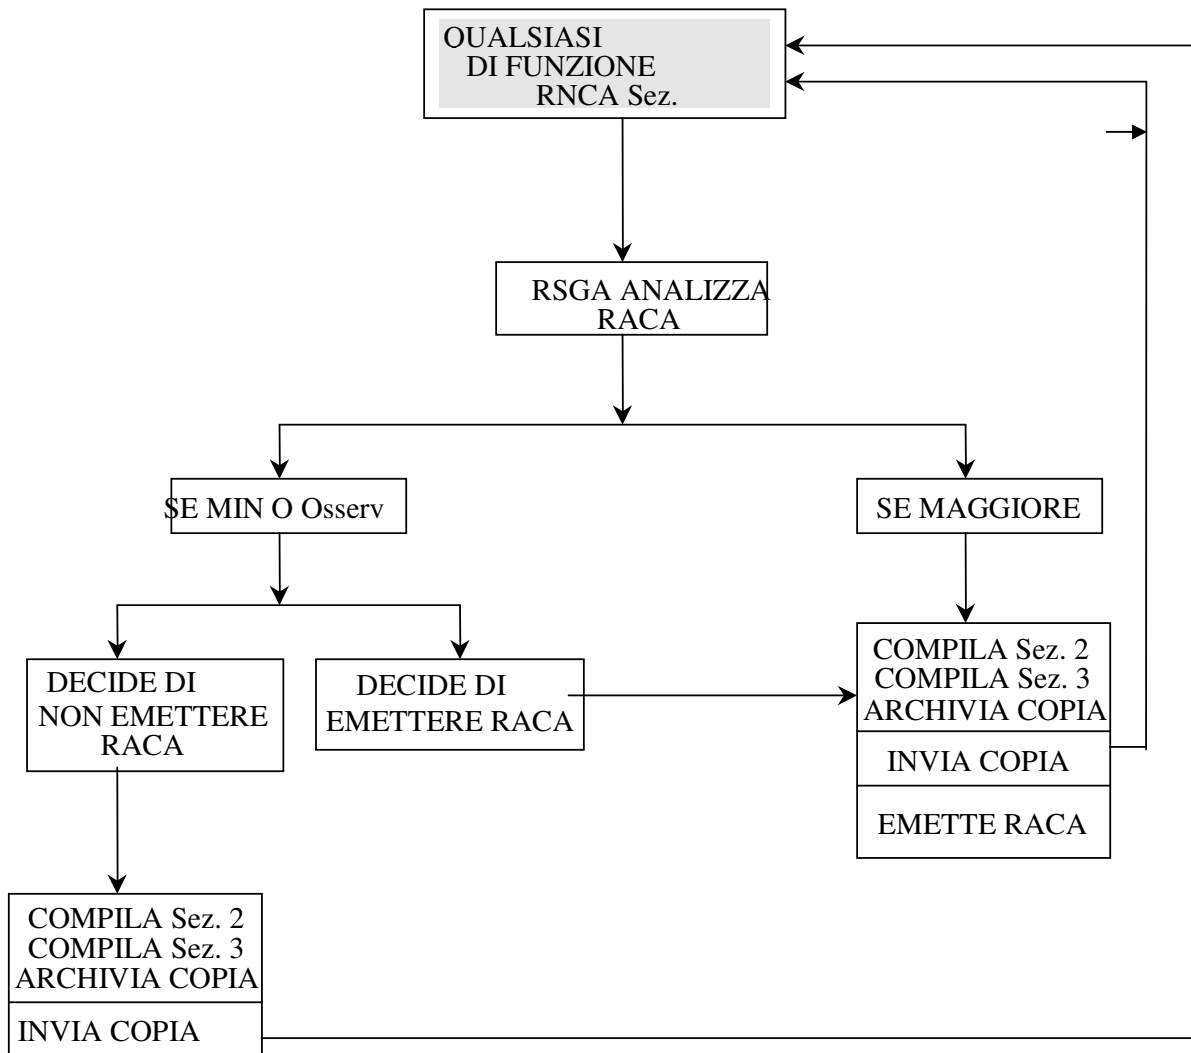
OUALSIASI
DI FUNZIONE
RNCA Sez.

RSGA ANALIZZA
RACA

SE MIN O Osserv

SE MAGGIORE

DECIDE DI
NON EMETTERE
RACA

DECIDE DI
EMETTERE RACA

COMPILA Sez. 2
COMPILA Sez. 3
ARCHIVIA COPIA

INVIA COPIA

EMETTE RACA

COMPILA Sez. 2
COMPILA Sez. 3
ARCHIVIA COPIA

INVIA COPIA